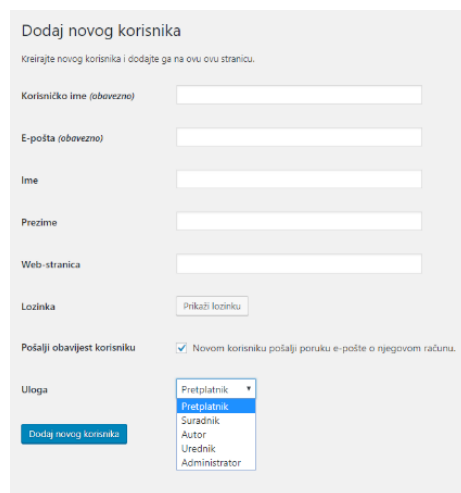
Dodaj novog korisnika

Kreirajte novog korisnika i dodajte ga na ovu ovu stranicu.

Korisničko ime (obavezno)

E-pošta (obavezno)

Ime

Prezime

Web-stranica

Lozinka

Prikaži lozinku

Pošalji obavijest korisniku

Novom korisniku pošalji poruku e-pošte o njegovom računu.

Uloga

Pretplatnik

Pretplatnik
Suradnik
Autor
Urednik
Administrator

Dodaj novog korisnika